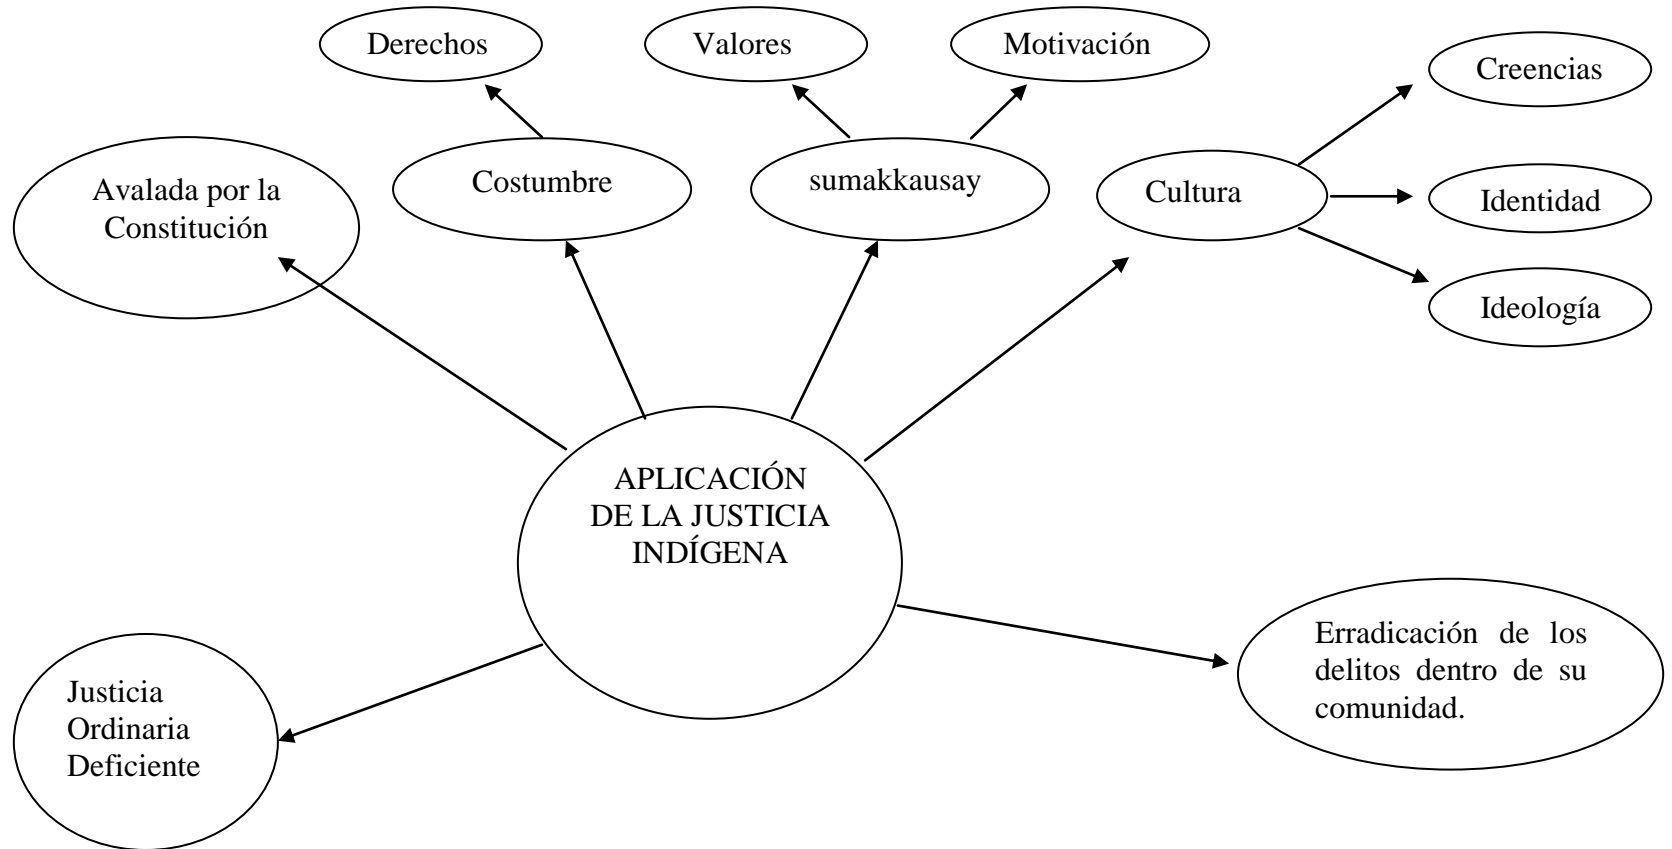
Derechos

Valores

Motivación

Creencias

Avalada por la Constitución

Costumbre

sumakkausay

Cultura

Identidad

Ideología

APLICACIÓN DE LA JUSTICIA INDÍGENA

Erradicación de los delitos dentro de su comunidad.

Justicia Ordinaria Deficiente